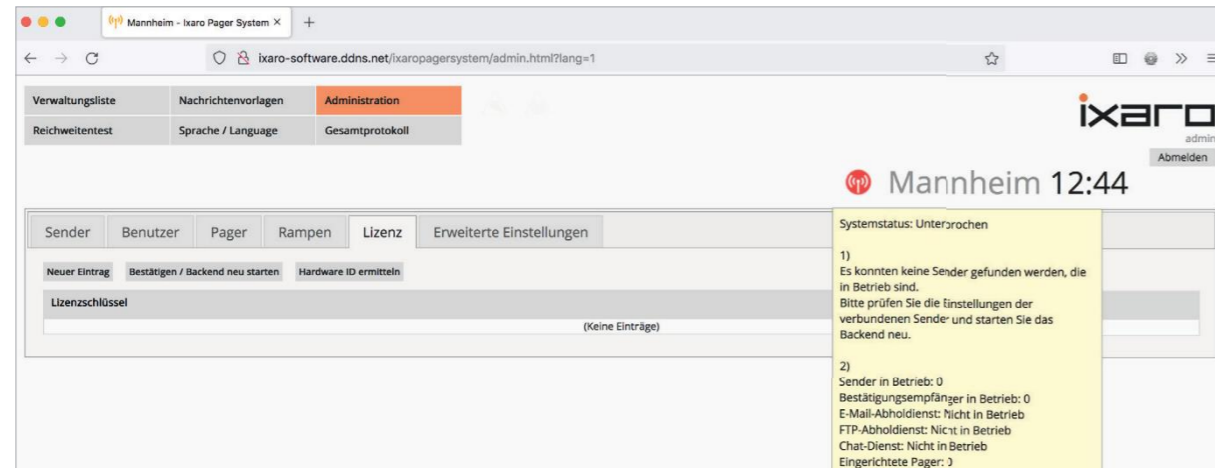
Mannheim - Ixaro Pager System ×
+
ixaro-software.ddns.net/ixaropagersystem/admin.html?lang=1

| Verwaltungsliste | Nachrichtenvorlagen | Administration |
|---|---|---|
| Reichweitentest | Sprache / Language | Gesamtprotokoll |

ixaro
admin
Abmelden

Mannheim 12:44

Sender Benutzer Pager Rampen Lizenz Erweiterte Einstellungen

Neuer Eintrag Bestätigen / Backend neu starten Hardware ID ermitteln

| Lizenzschlüssel |
|---|
| (Keine Einträge) |

Systemstatus: Unterbrochen

1)
Es konnten keine Sender gefunden werden, die in Betrieb sind.
Bitte prüfen Sie die Einstellungen der verbundenen Sender und starten Sie das Backend neu.

2)
Sender in Betrieb: 0
Bestätigungsempfänger in Betrieb: 0
E-Mail-Abholdienst: Nicht in Betrieb
FTP-Abholdienst: Nicht in Betrieb
Chat-Dienst: Nicht in Betrieb
Eingerichtete Pager: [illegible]